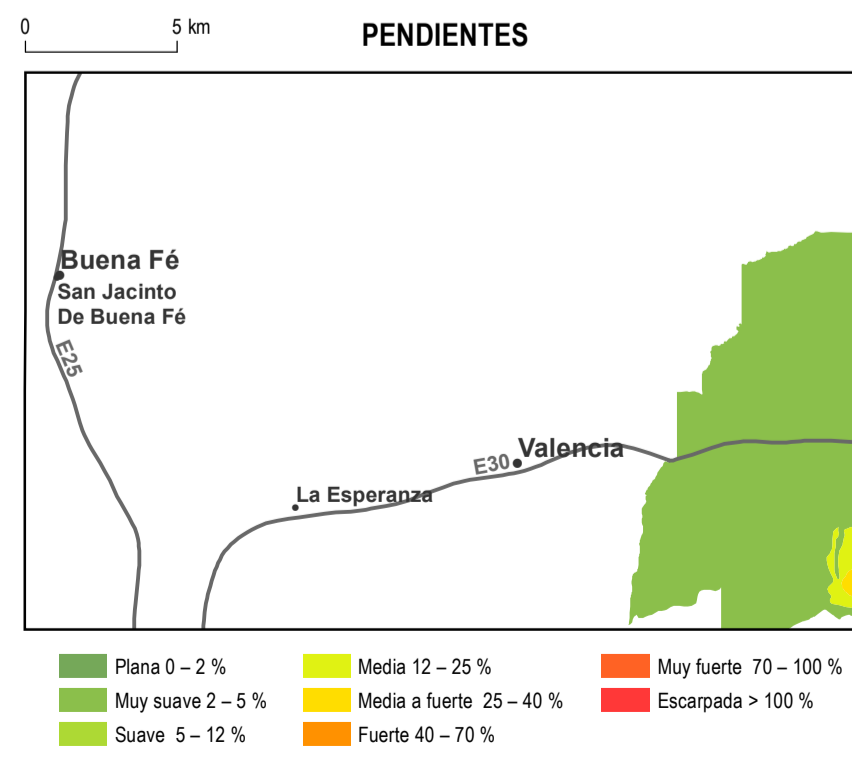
0 5 km

PENDIENTES

Buena Fé
San Jacinto
De Buena Fé

E25

E30 Valencia

La Esperanza

Plana 0 – 2 %
Muy suave 2 – 5 %
Suave 5 – 12 %
Media 12 – 25 %
Media a fuerte 25 – 40 %
Fuerte 40 – 70 %
Muy fuerte 70 – 100 %
Escarpada > 100 %